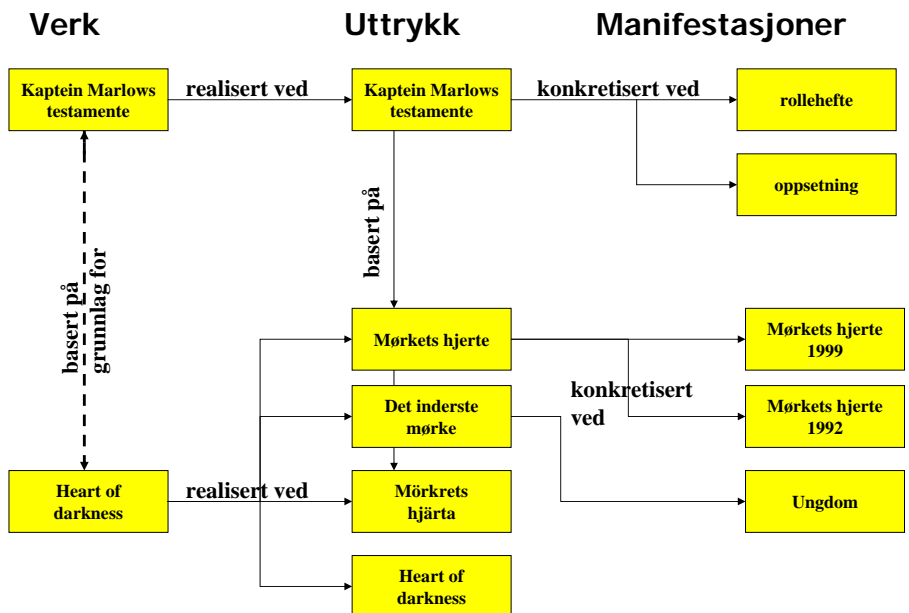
Verk

Uttrykk

Manifestasjoner

Kaptein Marlows testamente

realisert ved

Kaptein Marlows testamente

konkretisert ved

rollehefte

oppsetning

basert på

basert på

grunnlag for

Mørkets hjerte

Mørkets hjerte 1999

konkretisert ved

Det inderste mørke

Mørkets hjerte 1992

Heart of darkness

realisert ved

Mörkrets hjärta

Ungdom

Heart of darkness